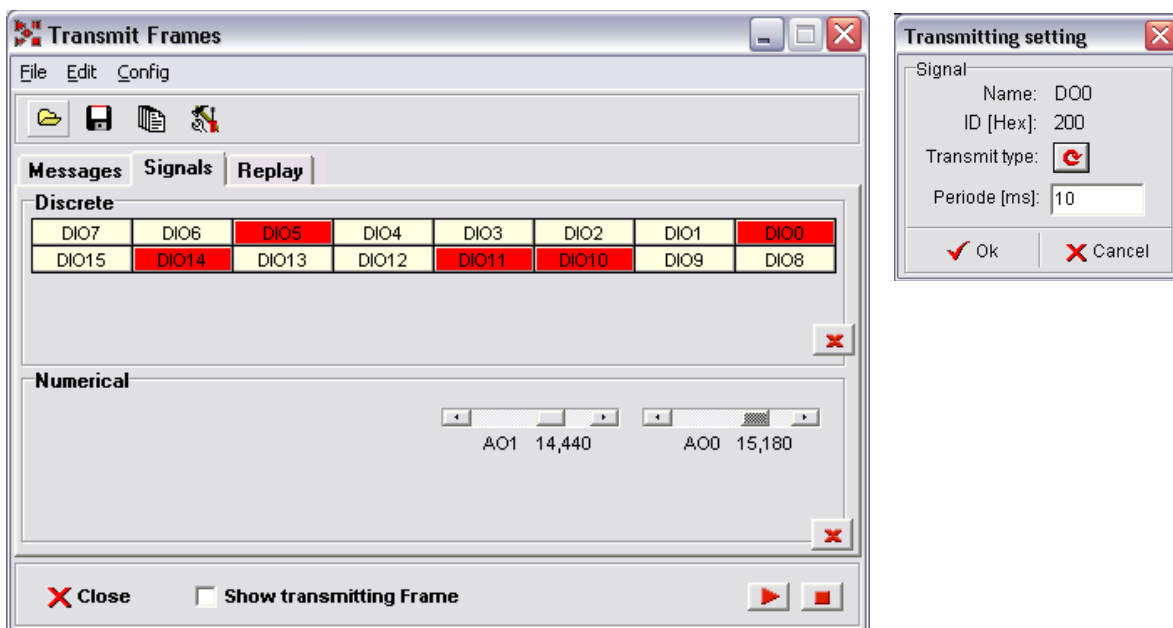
Transmit Frames

File Edit Config

Messages Signals Replay

Discrete

| DIO7 | DIO6 | DIO5 | DIO4 | DIO3 | DIO2 | DIO1 | DIO0 |
|---|---|---|---|---|---|---|---|
| DIO15 | DIO14 | DIO13 | DIO12 | DIO11 | DIO10 | DIO9 | DIO8 |

Numerical

AO1 14,440

AO0 15,180

Close

Show transmitting Frame

Transmitting setting

Signal

Name: DO0

ID [Hex]: 200

Transmit type:

Periode [ms]: 10

Ok

Cancel